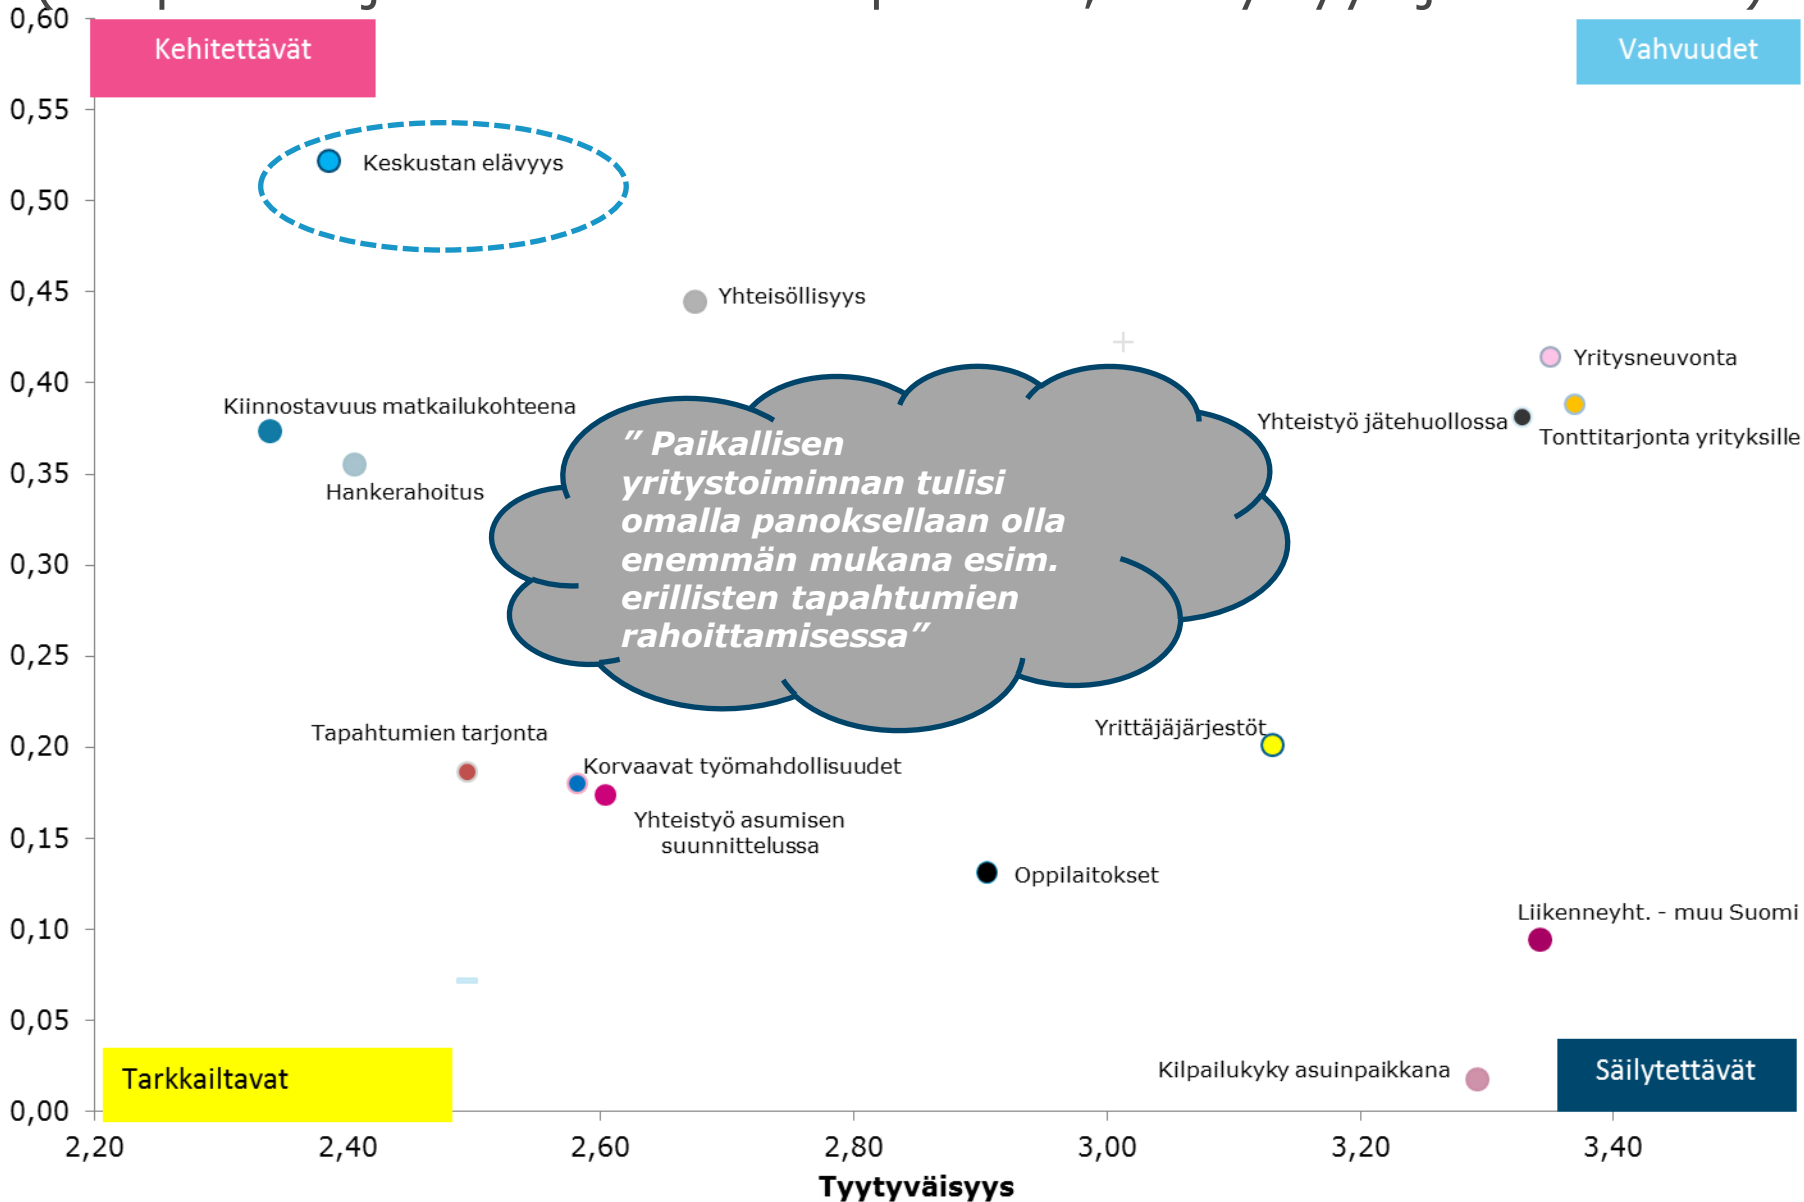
0,60
0,55
0,50
0,45
0,40
0,35
0,30
0,25
0,20
0,15
0,10
0,05
0,00

Kehitettävät

Vahvuudet

Keskustan elävyys

Yhteisöllisyys

Yritysneuvonta

Kiinnostavuus matkailukohteena

Yhteistyö jätehuollossa

Tonttitarjonta yrityksille

Hankerahoitus

” Paikallisen yritystoiminnan tulisi omalla panoksellaan olla enemmän mukana esim. erillisten tapahtumien rahoittamisessa”

Tapahtumien tarjonta

Yrittäjäjärjestöt

Korvaavat työmahdollisuudet

Yhteistyö asumisen suunnittelussa

Oppilaitokset

Liikenneyht. - muu Suomi

Tarkkailtavat

Kilpailukyky asuinpaikkana

Säilytettävät

2,20
2,40
2,60
2,80
3,00
3,20
3,40

Tyytyväisyys